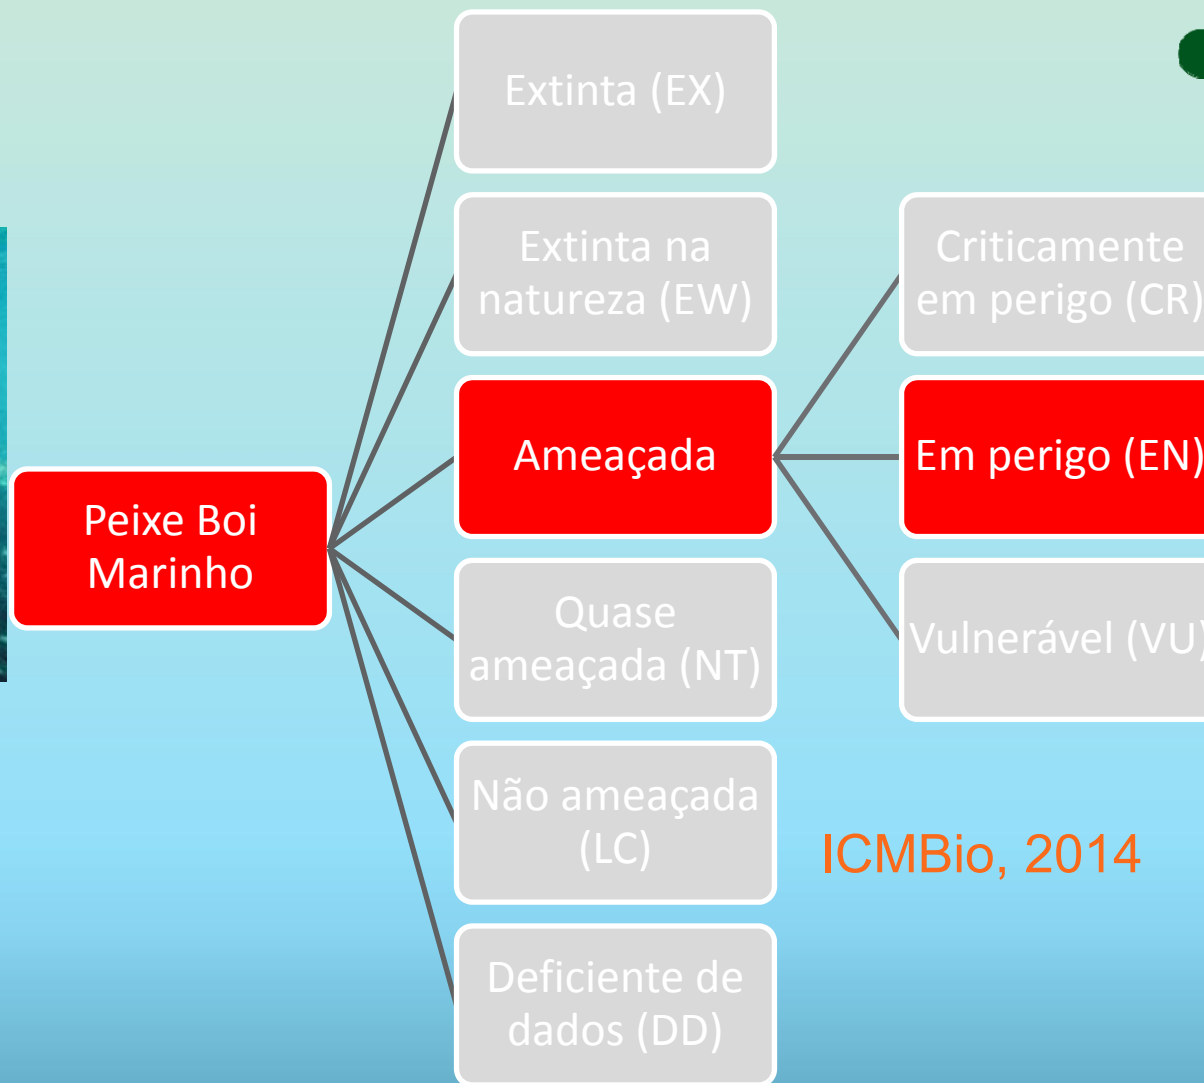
Peixe Boi Marinho

Extinta (EX)

Extinta na natureza (EW)

Ameaçada

Quase ameaçada (NT)

Não ameaçada (LC)

Deficiente de dados (DD)

Criticamente em perigo (CR)

Em perigo (EN)

Vulnerável (VU)

ICMBio, 2014